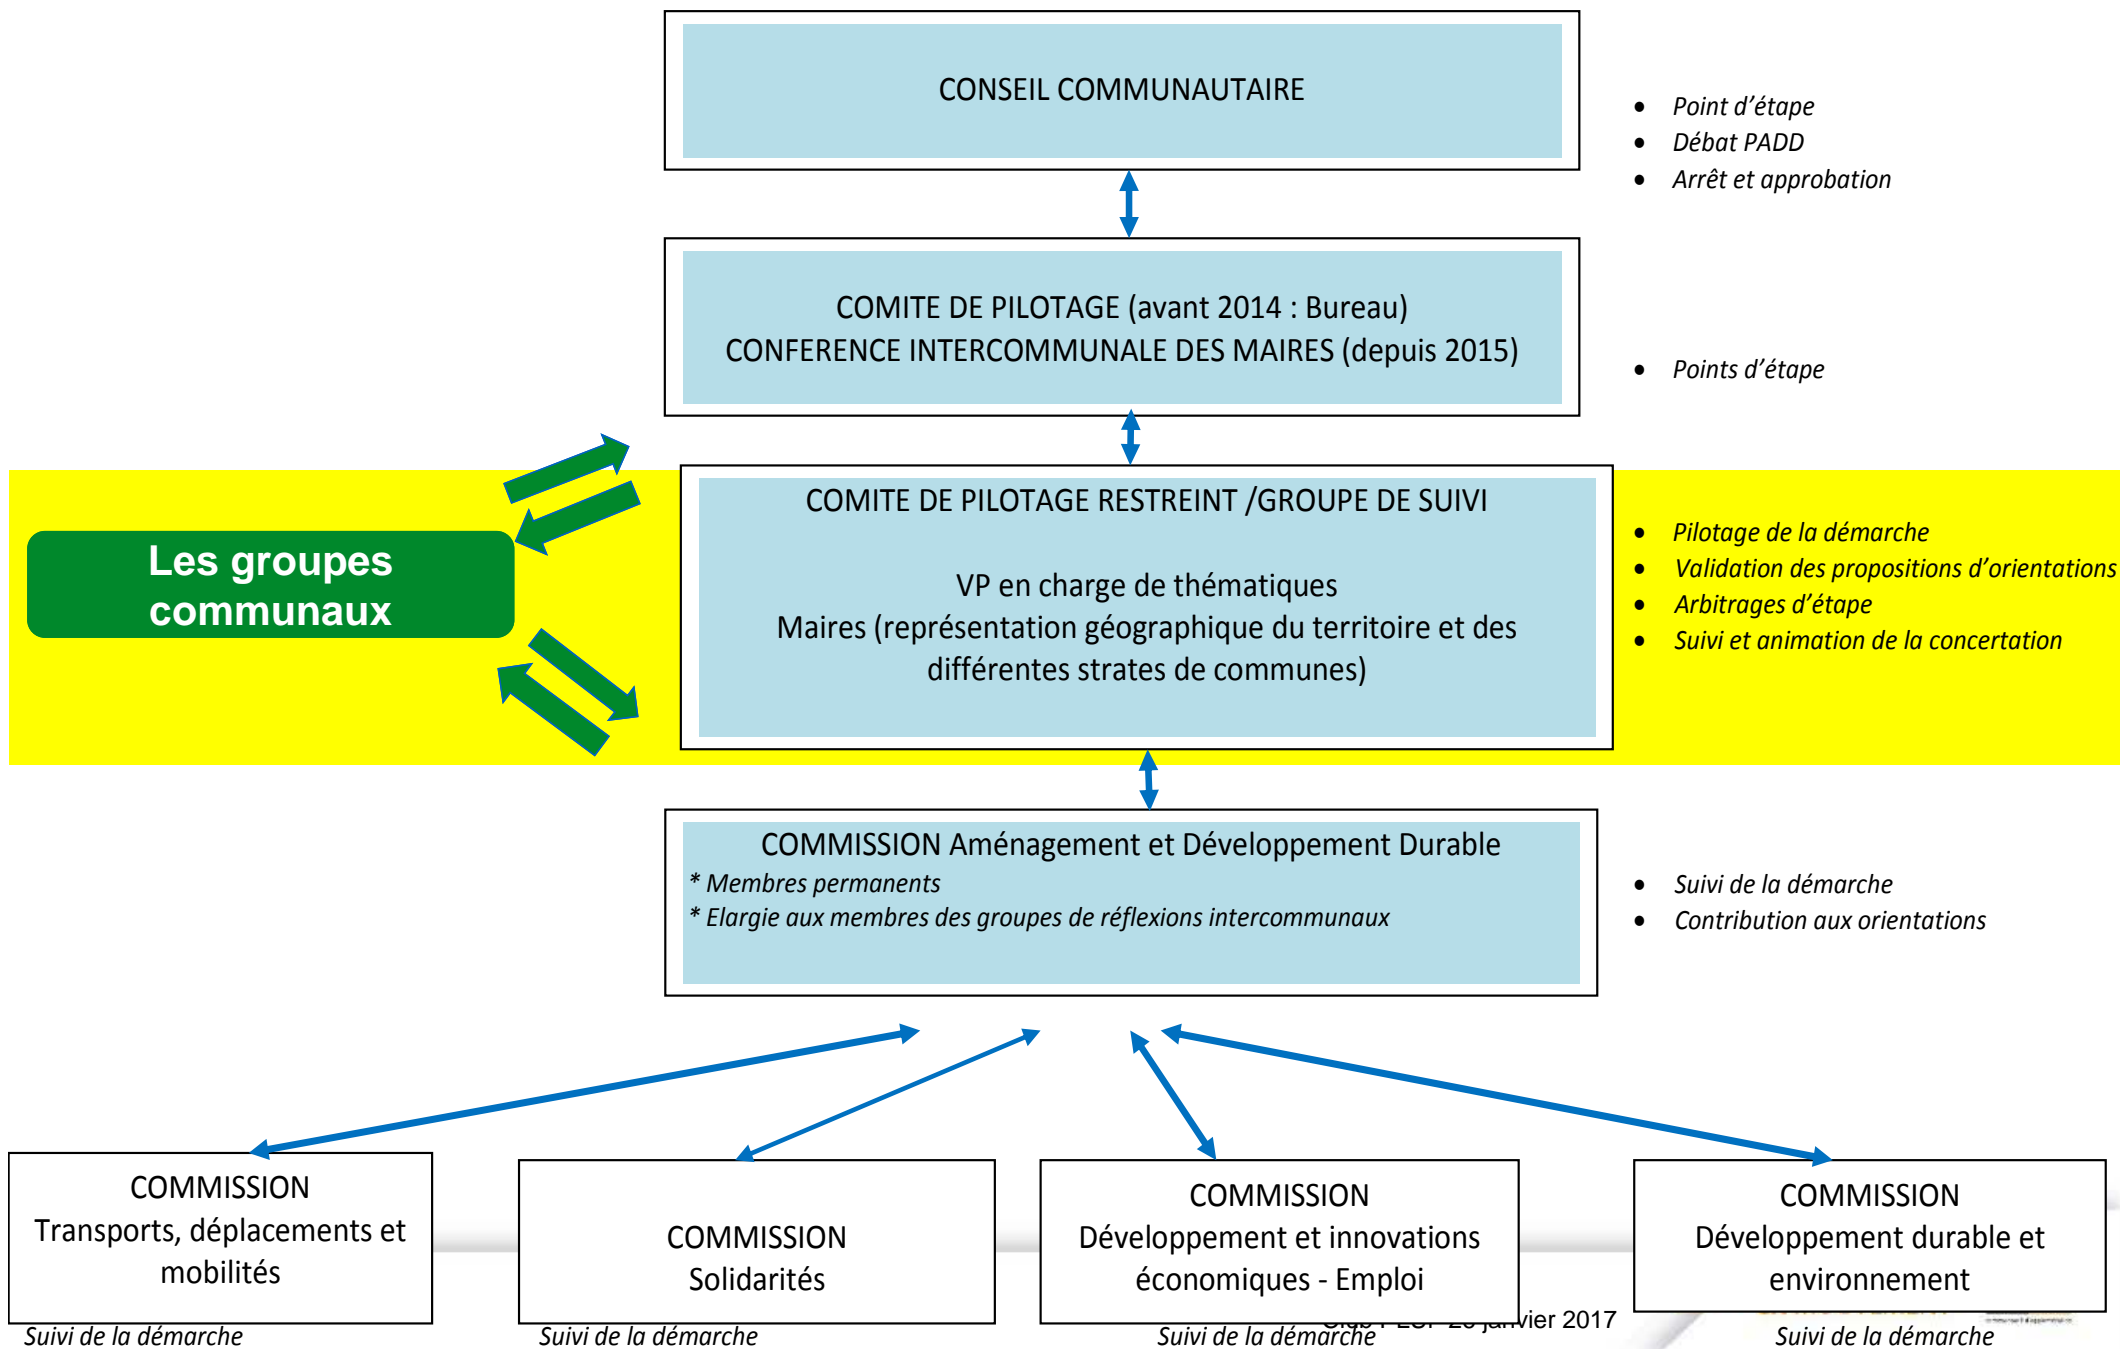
CONSEIL COMMUNAUTAIRE

- Point d'étape
- Débat PADD
- Arrêt et approbation

COMITE DE PILOTAGE (avant 2014 : Bureau)
CONFERENCE INTERCOMMUNALE DES MAIRES (depuis 2015)

- Points d'étape

Les groupes communaux

COMITE DE PILOTAGE RESTREINT /GROUPE DE SUIVI

VP en charge de thématiques
Maires (représentation géographique du territoire et des différentes strates de communes)

- Pilotage de la démarche
- Validation des propositions d'orientations
- Arbitrages d'étape
- Suivi et animation de la concertation

COMMISSION Aménagement et Développement Durable
* Membres permanents
* Elargie aux membres des groupes de réflexions intercommunaux

- Suivi de la démarche
- Contribution aux orientations

COMMISSION
Transports, déplacements et mobilités
Suivi de la démarche

COMMISSION
Solidarités
Suivi de la démarche

COMMISSION
Développement et innovations économiques - Emploi
Suivi de la démarche

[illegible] janvier 2017

COMMISSION
Développement durable et environnement
Suivi de la démarche